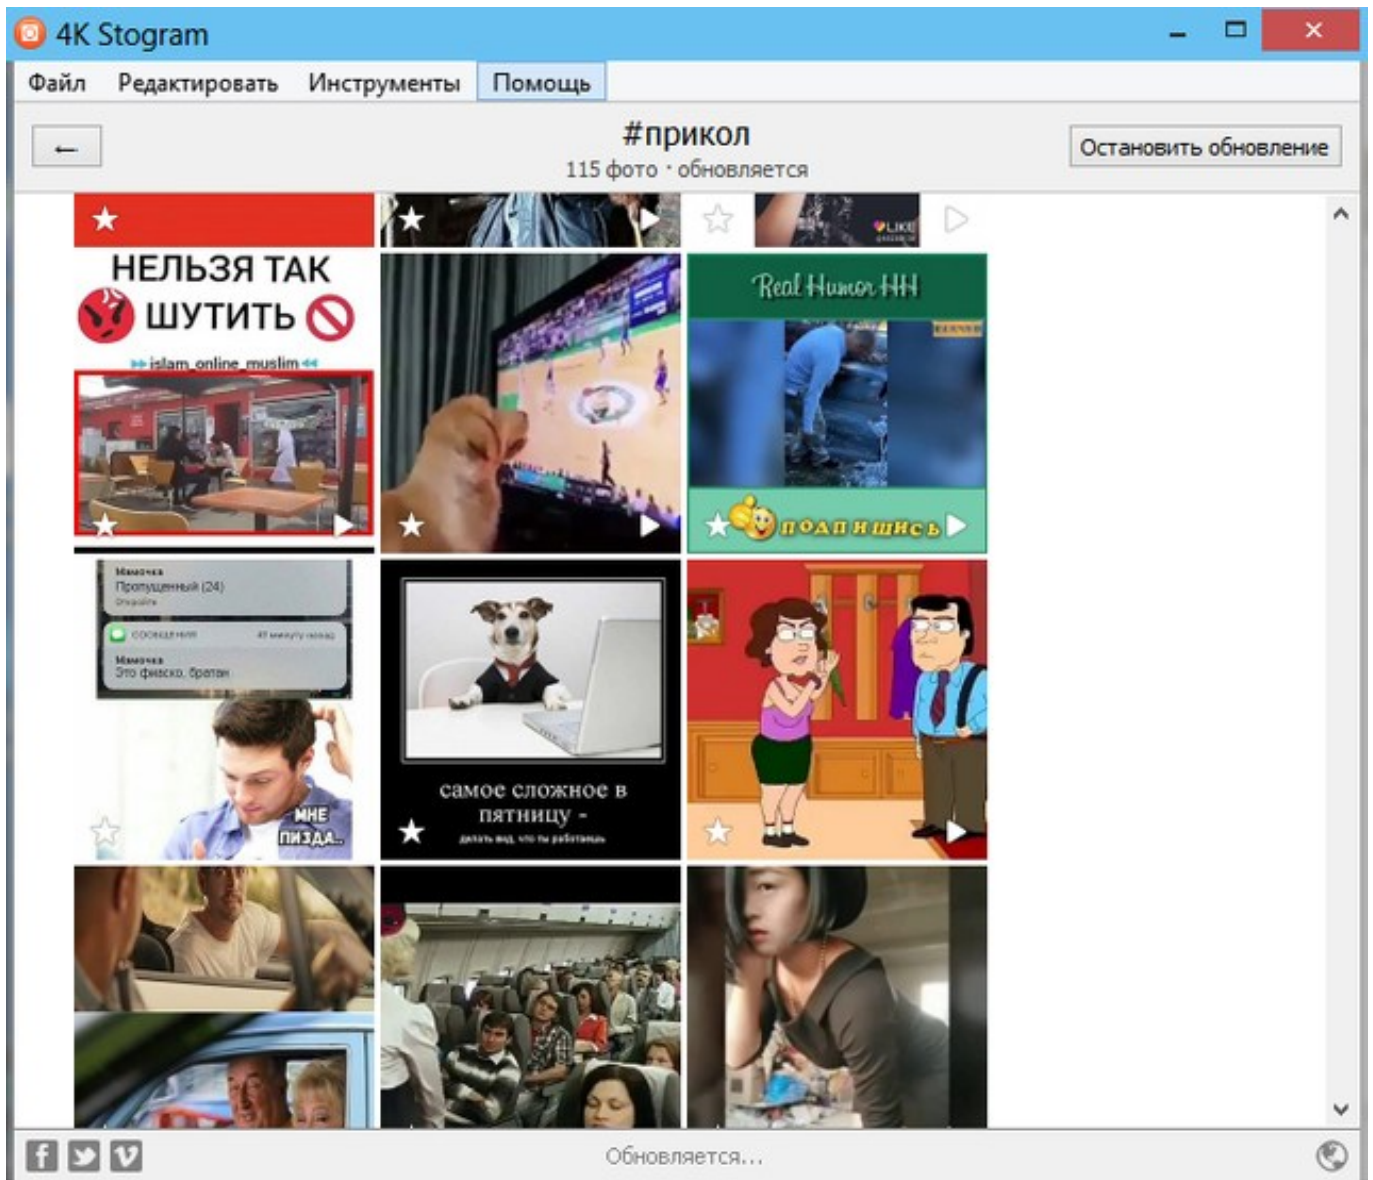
4K Stogram

Файл Редактировать Инструменты Помощь

#прикол
115 фото · обновляется

Остановить обновление

LIKE

НЕЛЬЗЯ ТАК ШУТИТЬ
islam_online_muslim

Real Humor HH

подпишись

Мамочка
Пропущенный (24)

сообщения
Мамочка
Это фиаско, братан

МНЕ ПИЗДА

самое сложное в пятницу -
делать вид, что ты работаешь

Обновляется...